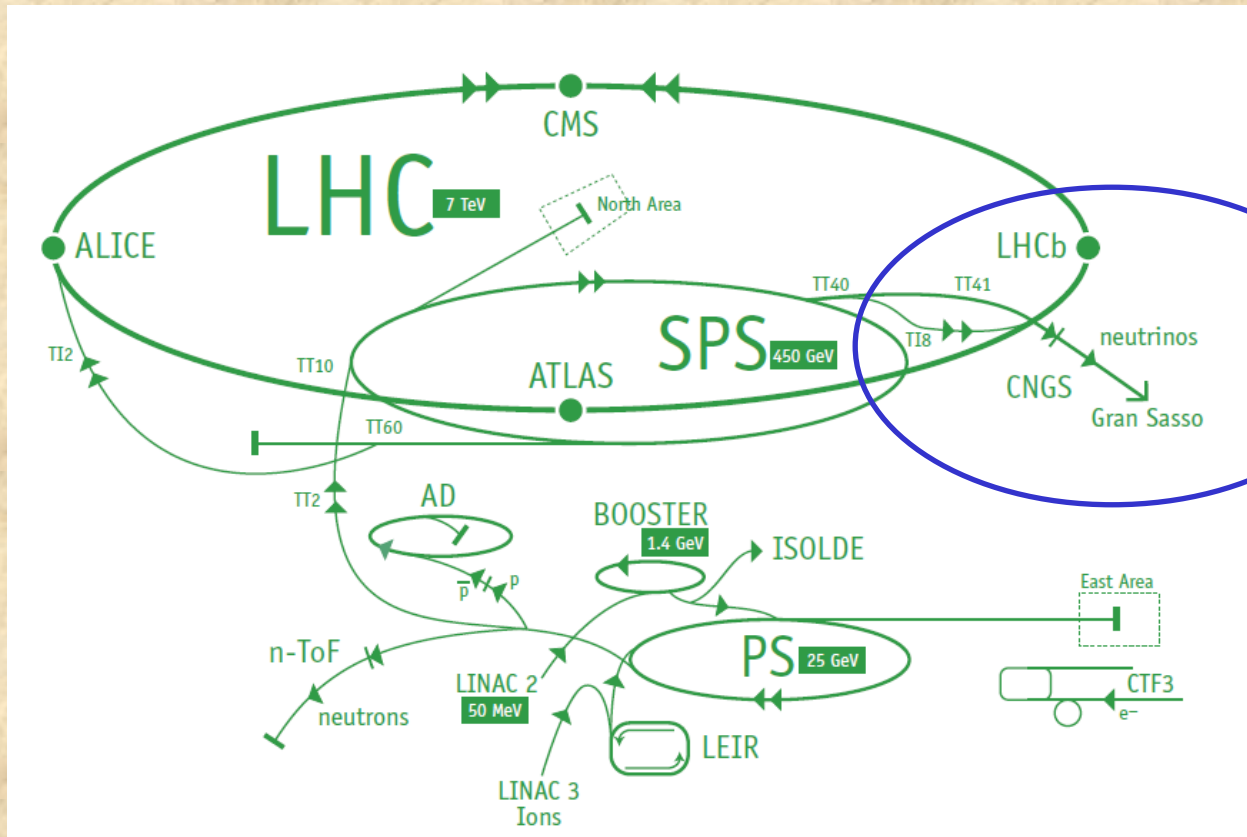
CMS

LHC 7 TeV

North Area

ALICE

LHCb

TT40

TT41

SPS 450 GeV

TI8

neutrinos

TI2

TT10

ATLAS

CNGS

Gran Sasso

TT60

TT2

AD

BOOSTER 1.4 GeV

ISOLDE

$\overline{p}$ p

East Area

n-ToF

PS 25 GeV

LINAC 2 50 MeV

CTF3

e−

neutrons

LEIR

LINAC 3 Ions